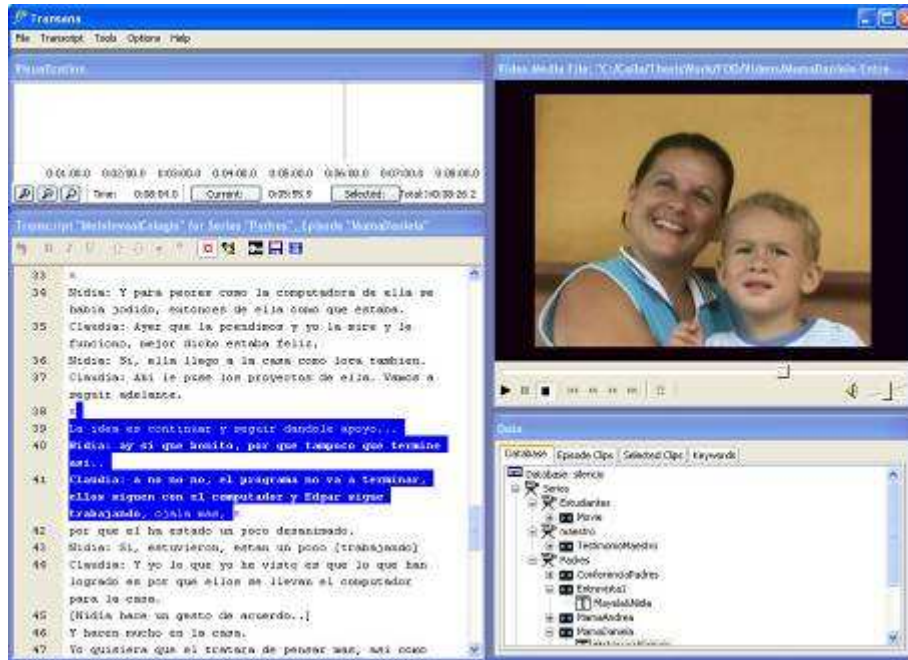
Transana

File Transcript Tools Options Help

Visualization

0:01:00.0 0:02:00.0 0:03:00.0 0:04:00.0 0:05:00.0 0:06:00.0 0:07:00.0 0:08:00.0

Time: 0:58:04.0 Current: 0:05:55.9 Selected: Total: 0:08:26.2

Transcript "MeJsitevosColegio" for Series "Padres", Episode "MamaDaniela"

33 *
34 Nidia: Y para peores como la computadora de ella se habia jodido, entonces de ella como que estaba.
35 Claudia: Ayer que la prendimos y yo la mire y le funciono, mejor dicho estaba feliz.
36 Nidia: Si, ella llego a la casa como loca tambien.
37 Claudia: Asi le puse los proyectos de ella. Vamos a seguir adelante.
38 *
39 La idea es continuar y seguir dandole apoyo...
40 Nidia: ay si que bonito, por que tampoco que termine asi..
41 Claudia: a no no no, el programa no va a terminar, ellos siguen con el computador y Edgar sigue trabajando, ojala mas, *
42 por que el ha estado un poco desanimado.
43 Nidia: Si, estuvieron, estan un poco [trabajando]
44 Claudia: Y lo que yo he visto es que lo que han logrado es por que ellos se llevan el computador para la casa.
45 [Nidia hace un gesto de acuerdo..]
46 Y hacen mucho en la casa.
47 Yo quisiera que el tratara de pensar mas, asi como

Video Media File: "C:\Calla\ThesisWork\FOD\Videos\MamaDaniela-Entre...

Data

Databases Episode Clips Selected Clips Keywords

Database: silencia
Series
Estudiantes
Movie
Maestro
TestimonioMaestro
Padres
ConferenciaPadres
Entrevista1
Mayela&Nidia
MamaAndrea
MamaDaniela
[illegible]